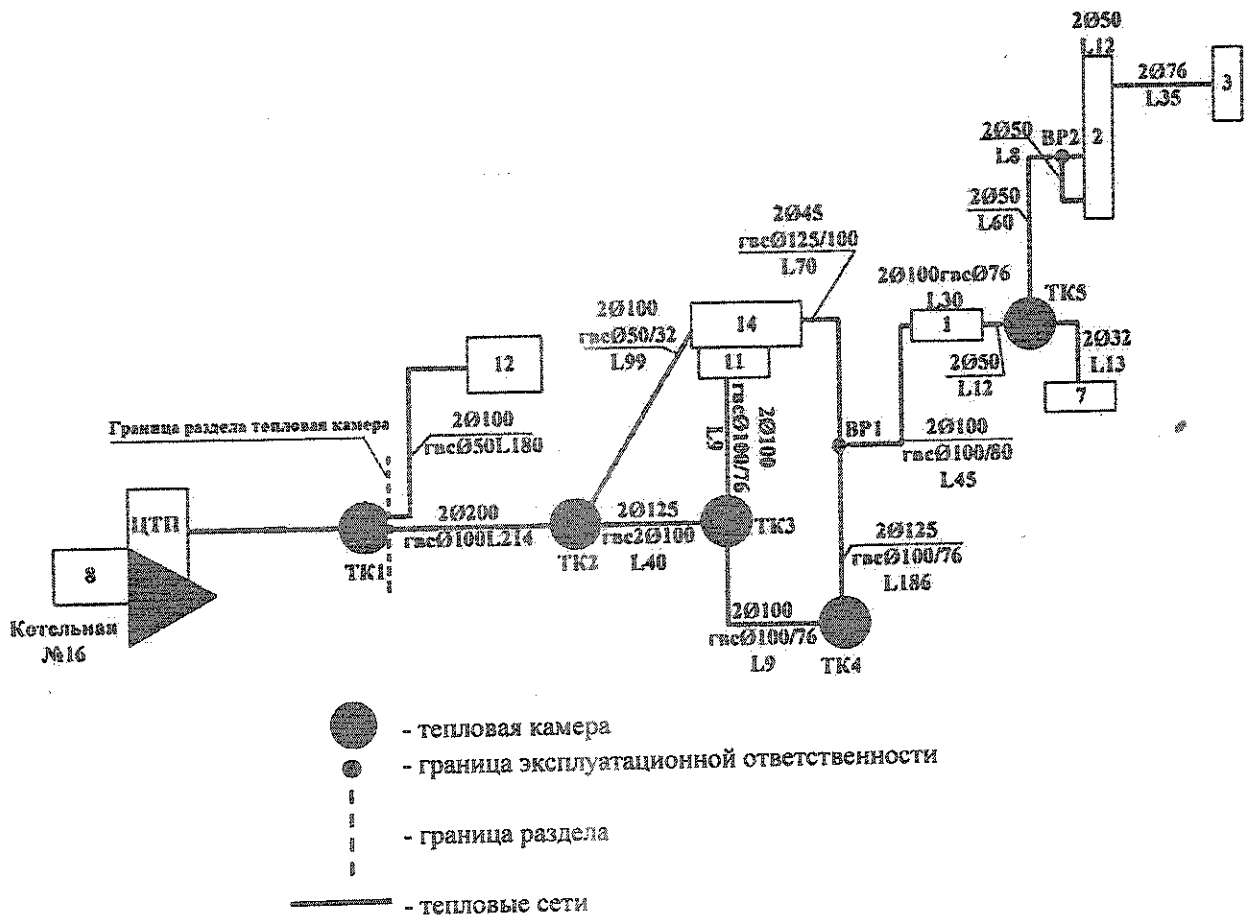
2Ø50
L12

2Ø76
L35

3

2

2Ø50
L8

ВР2

2Ø50
L60

2Ø45
гвсØ125/100
L70

2Ø100гвсØ76
L30

ТК5

2Ø100
гвсØ50/32
L99

14

1

2Ø32
L13

11

2Ø50
L12

7

12

гвсØ100/76
L9

2Ø100

Граница раздела тепловая камера

2Ø100
гвсØ50L180

ВР1

2Ø100
гвсØ100/80
L45

ЦТП

2Ø200
гвсØ100L214

2Ø125
гвс2Ø100
L40

ТК3

2Ø125
гвсØ100/76
L186

8

ТК1

ТК2

Котельная
№16

2Ø100
гвсØ100/76
L9

ТК4

- тепловая камера

- граница эксплуатационной ответственности

- граница раздела

- тепловые сети